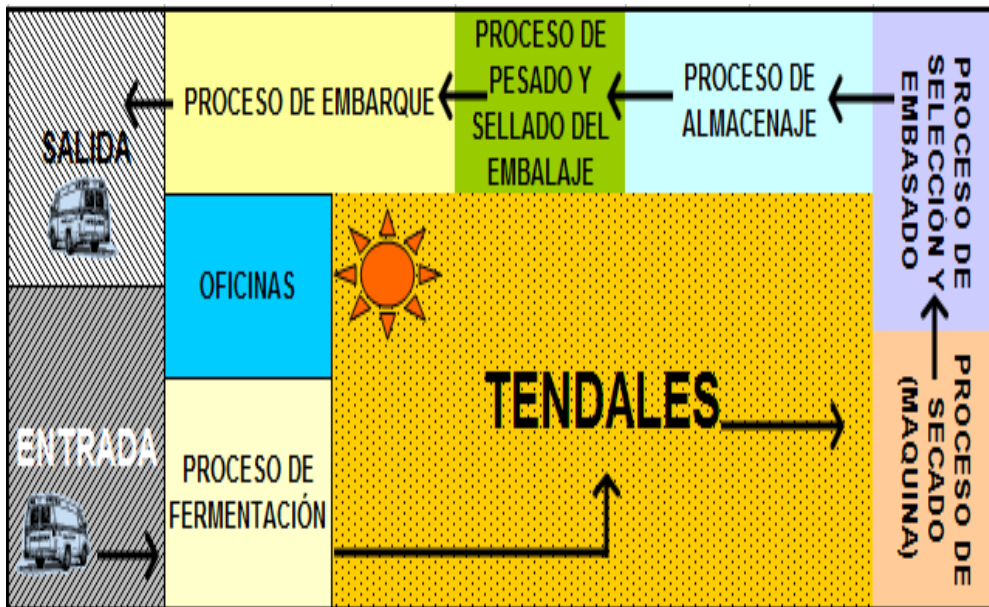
SALIDA

PROCESO DE EMBARQUE

PROCESO DE PESADO Y SELLADO DEL EMBALAJE

PROCESO DE ALMACENAJE

PROCESO DE SELECCIÓN Y EMBASADO

OFICINAS

TENDALES

PROCESO DE SECADO (MAQUINA)

ENTRADA

PROCESO DE FERMENTACIÓN